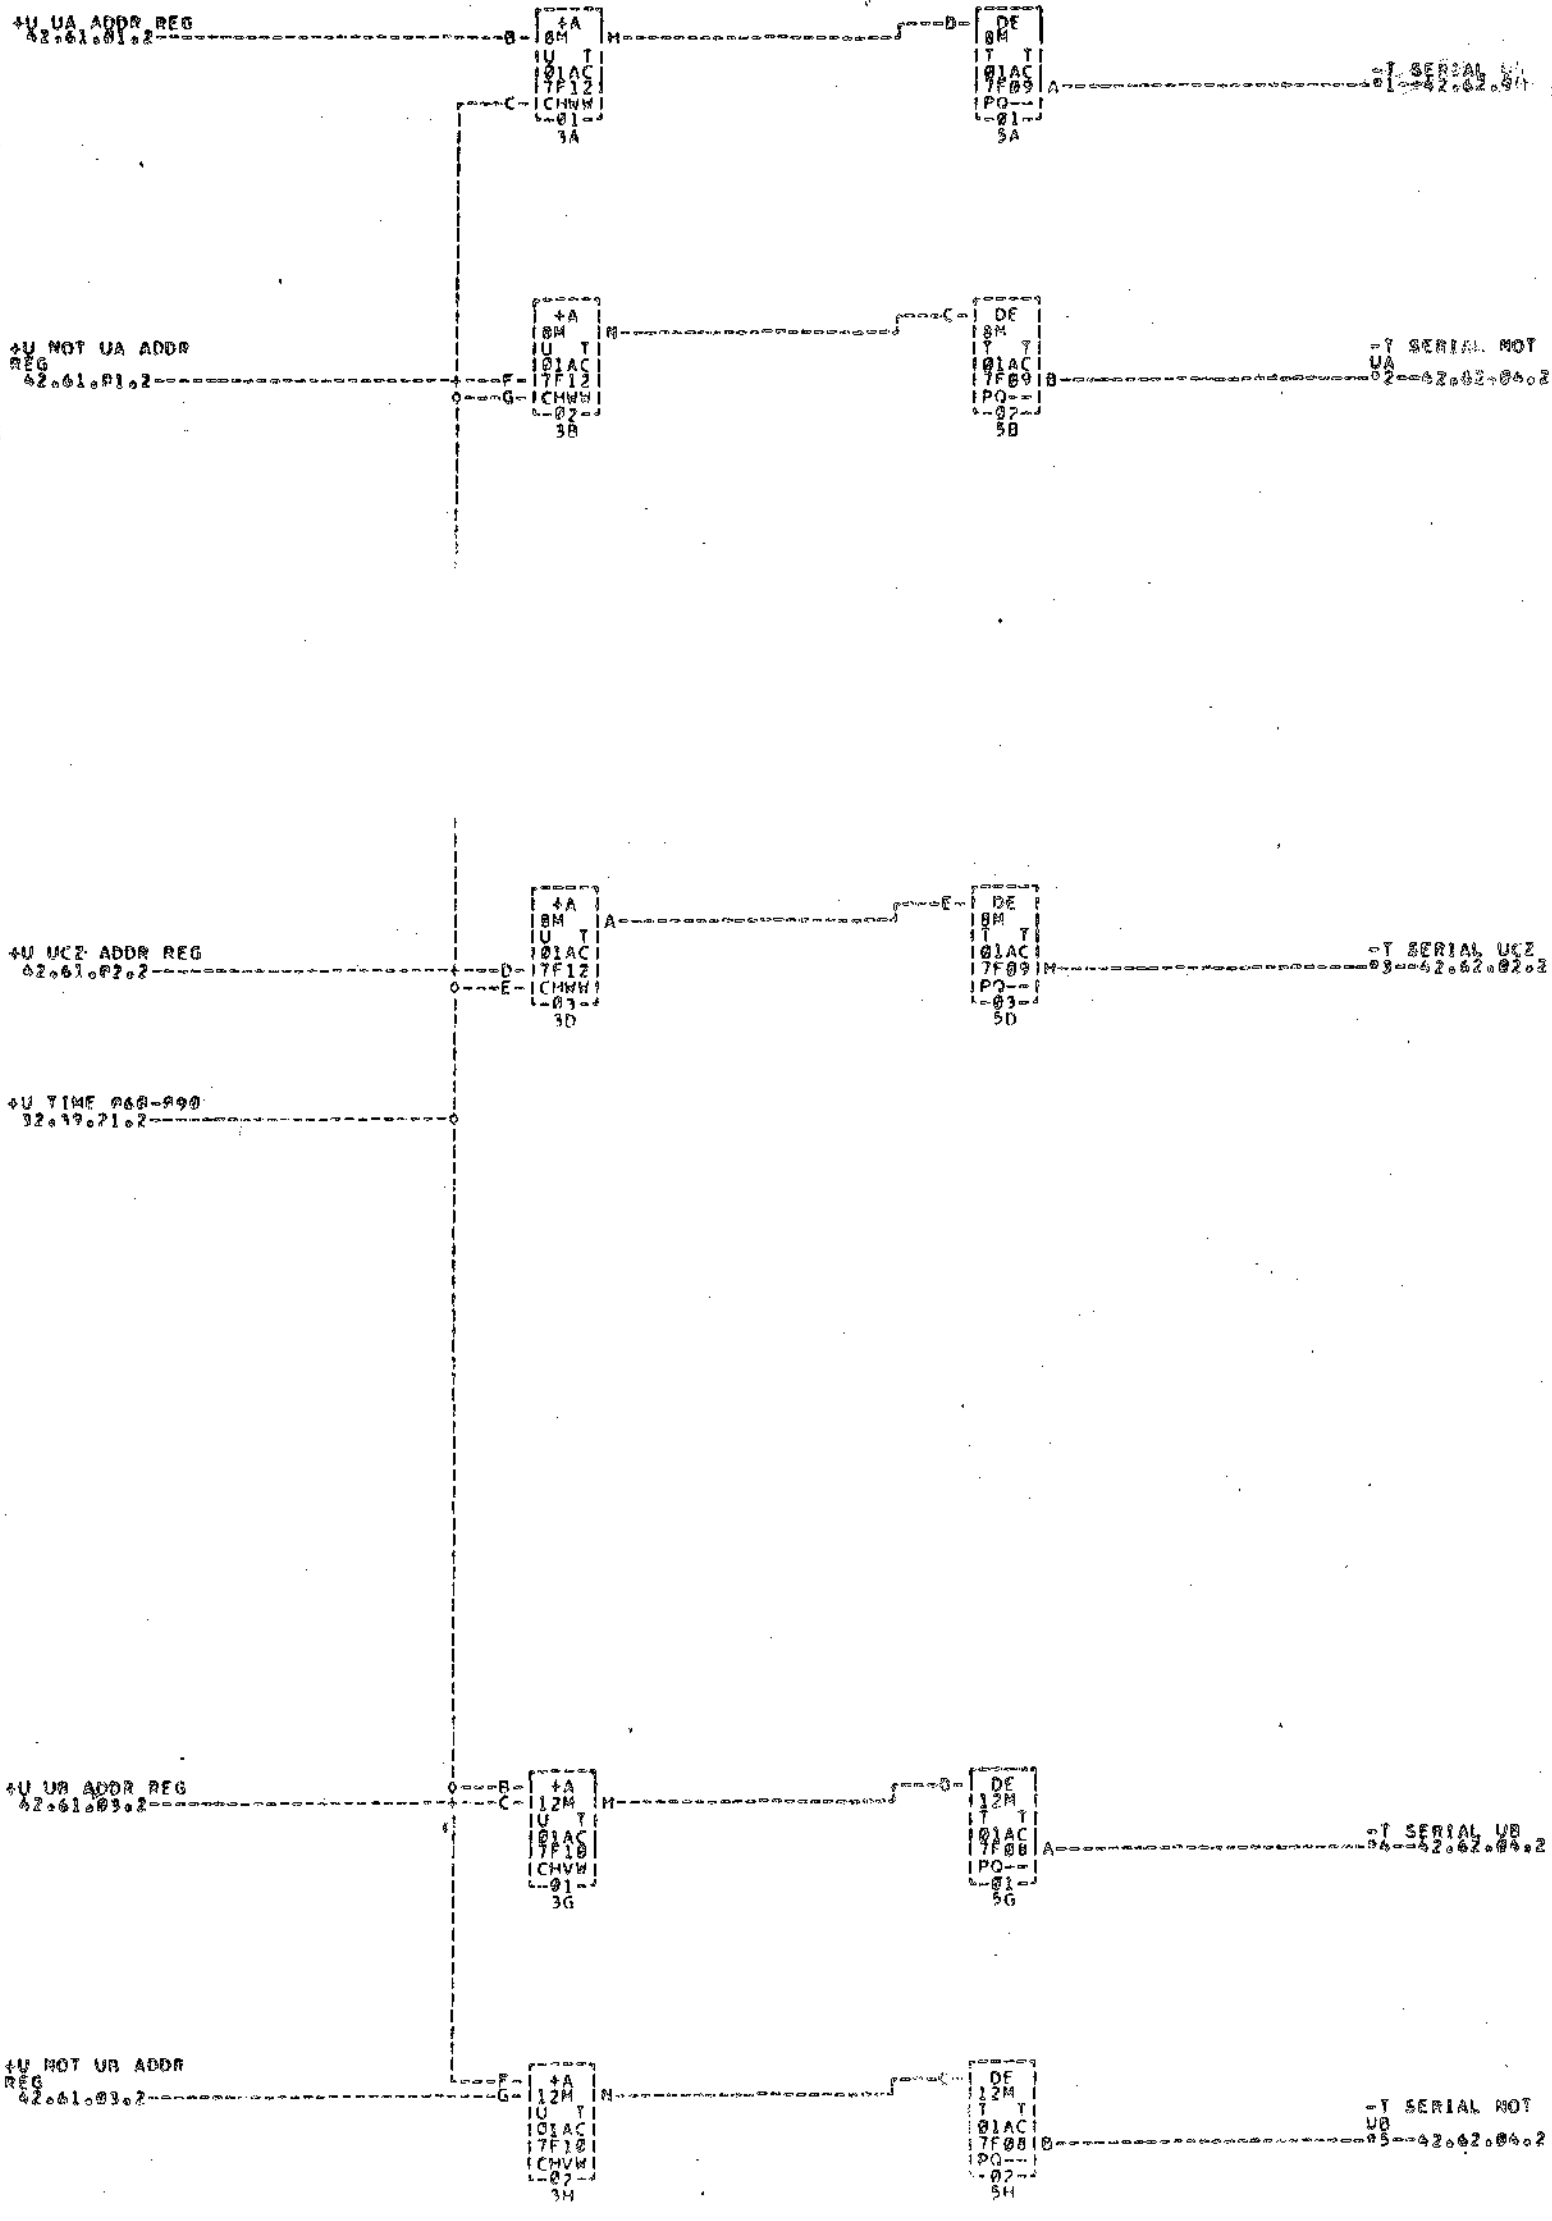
+U UA ADDR REG
42.61.01.2
B
+A
8M
U T
01AC
7F12
CHWW
-01-
3A
C
M
D
DE
8M
T T
01AC
7F09
PO--
-01-
5A
A
-T SERIAL UA
01 42.62.04

+U NOT UA ADDR
REG
42.61.01.2
F
G
+A
8M
U T
01AC
7F12
CHWW
-02-
3B
M
C
DE
8M
T T
01AC
7F09
PO--
-02-
5B
B
-T SERIAL NOT
UA
02 42.62.04.2

+U UCZ ADDR REG
42.61.02.2
D
E
+A
8M
U T
01AC
7F12
CHWW
-03-
3D
A
E
DE
8M
T T
01AC
7F09
PO--
-03-
5D
M
-T SERIAL UCZ
03 42.62.02.2

+U TIME 060-090
32.19.71.2

+U UB ADDR REG
42.61.03.2
B
C
+A
12M
U T
01AC
7F10
CHVW
-01-
3G
M
D
DE
12M
T T
01AC
7F08
PO--
-01-
5G
A
-T SERIAL UB
04 42.62.04.2

+U NOT UB ADDR
REG
42.61.03.2
F
G
+A
12M
U T
01AC
7F10
CHVW
-02-
3H
N
C
DE
12M
T T
01AC
7F08
PO--
-02-
5H
B
-T SERIAL NOT
UB
05 42.62.04.2